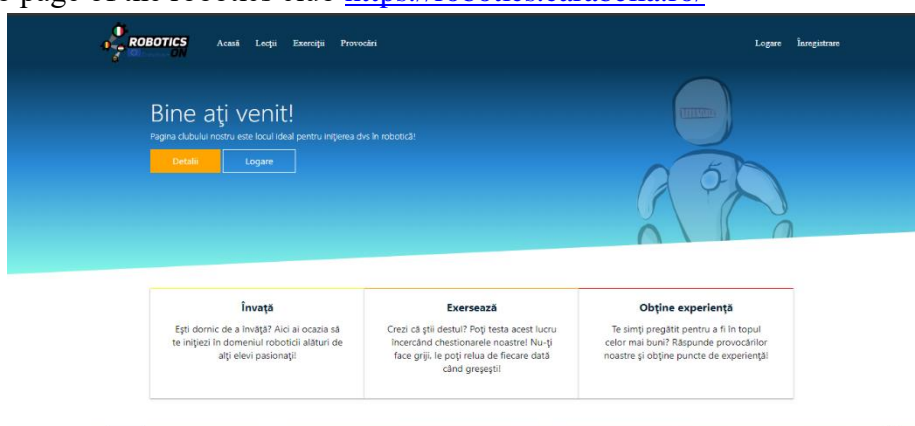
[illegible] page of the robotics site: https://robotics.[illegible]

ROBOTICS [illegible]ON

Acasă Lecţii Exerciţii Provocări

Logare Înregistrare

Bine aţi venit!

Pagina clubului nostru este locul ideal pentru iniţierea dvs în robotică!

Detalii Logare

Învaţă

Eşti dornic de a învăţă? Aici ai ocazia să te iniţiezi în domeniul roboticii alături de alţi elevi pasionaţi!

Exersează

Crezi că ştii destul? Poţi testa acest lucru încercând chestionarele noastre! Nu-ţi face griji, le poţi relua de fiecare dată când greşeşti!

Obţine experienţă

Te simţi pregătit pentru a fi în topul celor mai buni? Răspunde provocărilor noastre şi obţine puncte de experienţă!